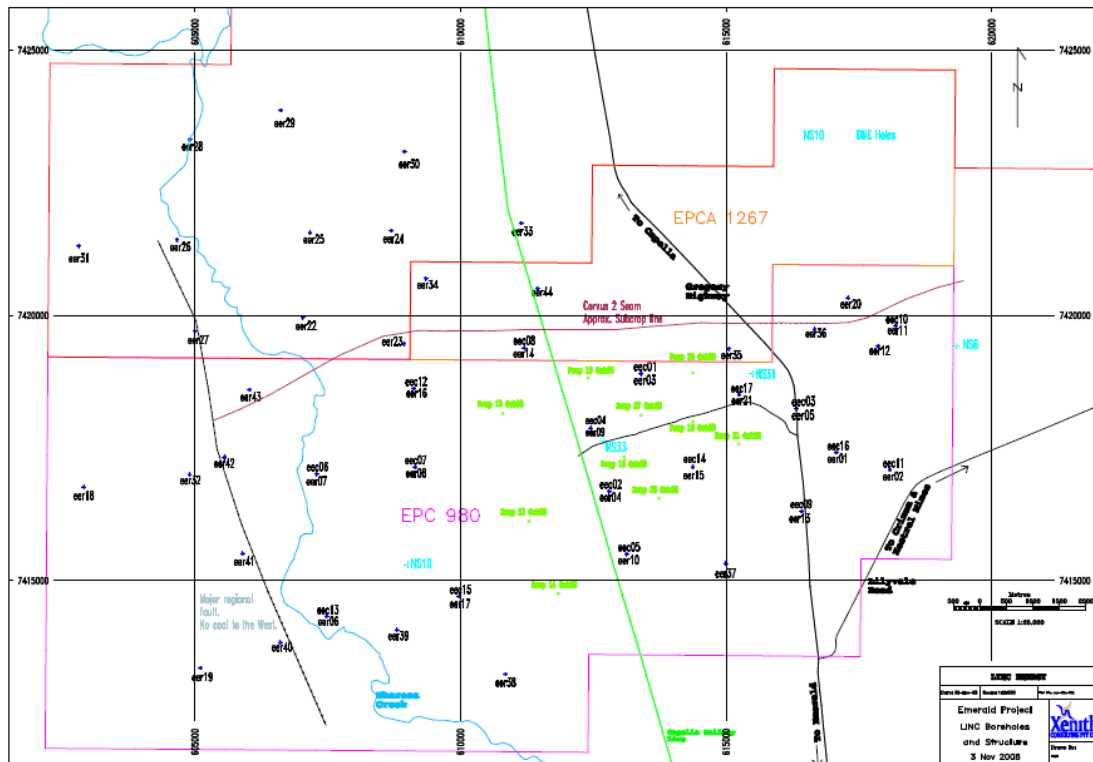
605000
610000
615000
620000
7425000
7425000
N
NS10 BME Holes
eer29
eer28
eer30
To Capella
EPCA 1267
eer26
eer25
eer24
eer33
eer31
eer34
Gregory Highway
eer44
eer20
Corvus 2 Seam
Approx. Subcrop line
7420000
7420000
eer10
eer22
eer11
eer27
eer36
NS6
eer23
eer08
eer14
eer12
eer35
eec01
NS34
eer03
eec12
eer17
eer43
eer16
eer21
eec03
eer05
eec04
eer09
NS33
eec16
eer01
eer42
eec07
eer08
eec06
eer07
eec14
eer15
eec11
eer02
eer18
eer32
eec02
eer04
To Clermont
EPC 980
eer09
eer13
eec05
eer10
eer41
NS10
eer37
7415000
7415000
eec15
eer17
Major regional fault. No coal to the West.
eec13
eer06
eer39
eer40
eer19
eer38
Theresa Creek
605000
610000
615000
To Emerald
SCALE 1:25,000
Metres
Emerald Project
LINC Boreholes and Structure
3 Nov 2008
Xenith